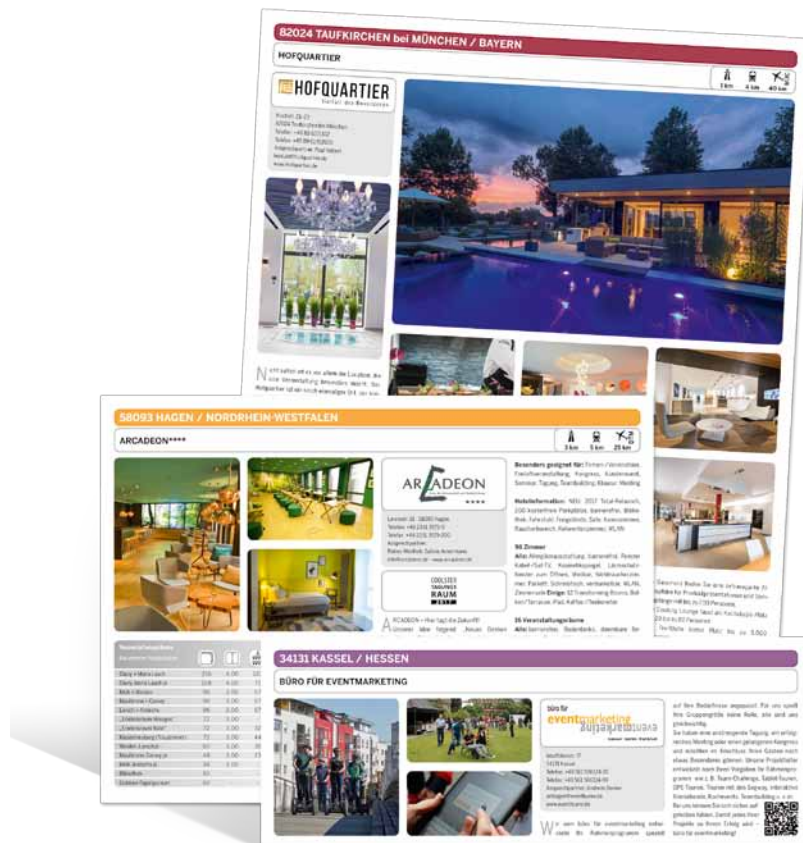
82024 TAUFKIRCHEN bei MÜNCHEN / BAYERN

HOFQUARTIER

3 km 4 km 40 km

HOFQUARTIER
Verlust des Bewusstsein

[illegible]

58093 HAGEN / NORDRHEIN-WESTFALEN

ARCADEON****

3 km 5 km 25 km

ARCADEON

COOLSTER TAGUNGS RAUM 2017

Besonders geeignet für: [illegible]

Hotelinformation: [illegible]

96 Zimmer

25 Veranstaltungsräume

ARCADEON – Hier tagt die Zukunft! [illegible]

34131 KASSEL / HESSEN

BÜRO FÜR EVENTMARKETING

büro für eventmarketing

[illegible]